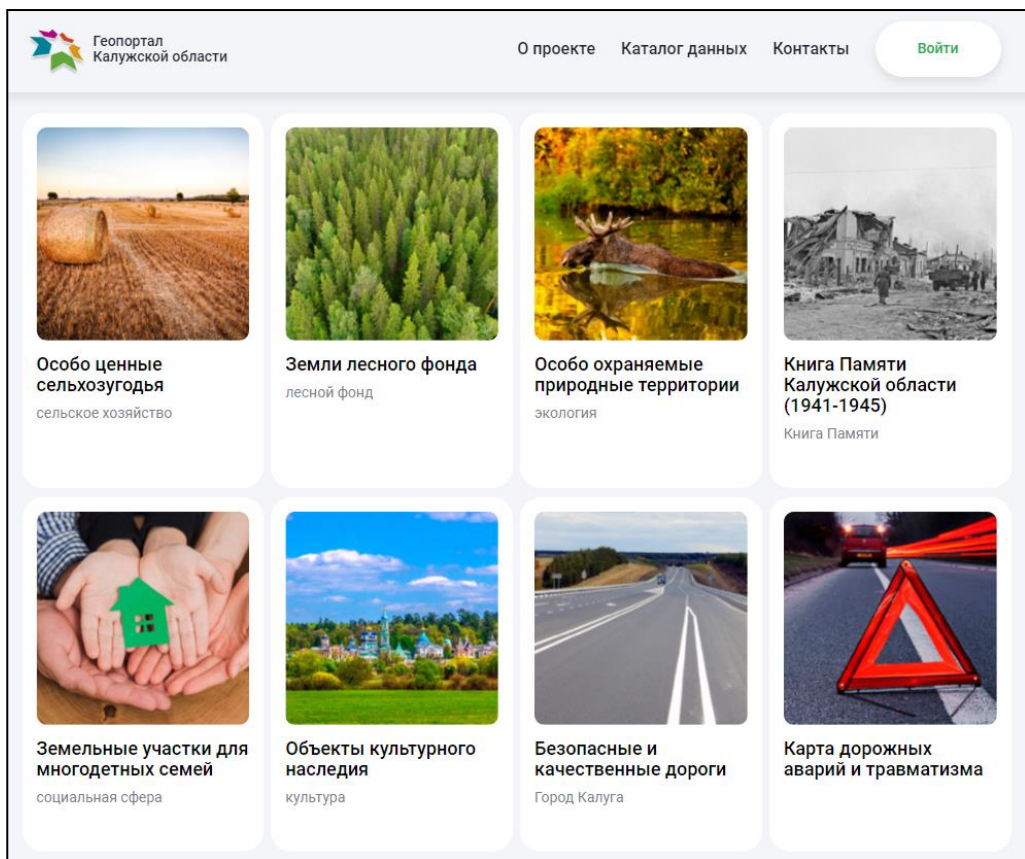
Геопортал
Калужской области

О проекте Каталог данных Контакты Войти

Особо ценные сельхозугодья
сельское хозяйство

Земли лесного фонда
лесной фонд

Особо охраняемые природные территории
экология

Книга Памяти Калужской области (1941-1945)
Книга Памяти

Земельные участки для многодетных семей
социальная сфера

Объекты культурного наследия
культура

Безопасные и качественные дороги
Город Калуга

Карта дорожных аварий и травматизма